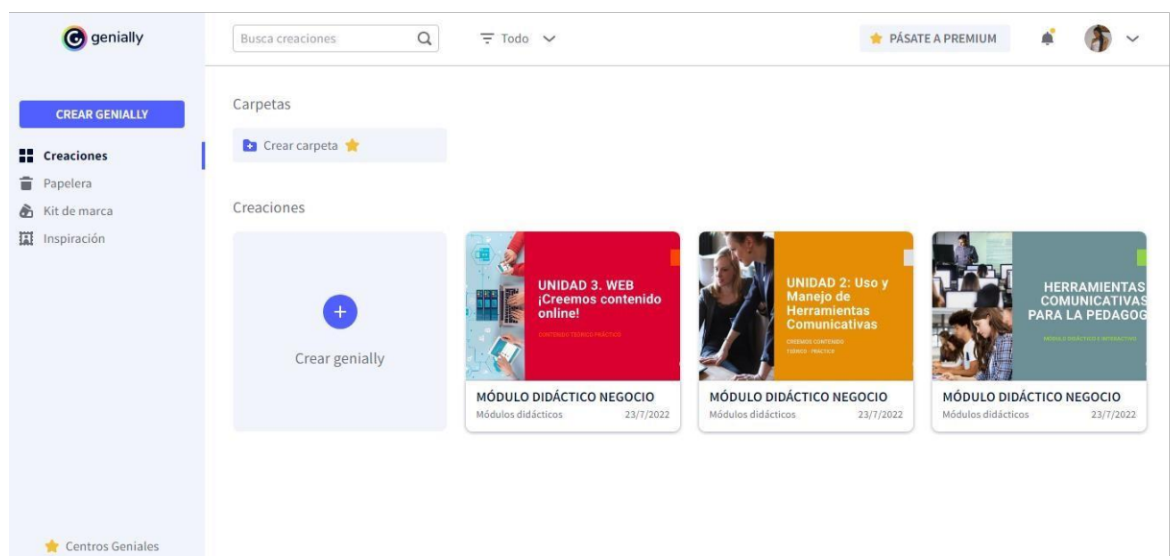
genially

Busca creaciones

Todo

PÁSATE A PREMIUM

CREAR GENIALLY

Creaciones
Papelera
Kit de marca
Inspiración

Centros Geniales

Carpetas

Crear carpeta

Creaciones

Crear genially

UNIDAD 3. WEB
¡Creemos contenido online!
CONTENIDO TEÓRICO PRÁCTICO

MÓDULO DIDÁCTICO NEGOCIO
Módulos didácticos 23/7/2022

UNIDAD 2: Uso y Manejo de Herramientas Comunicativas
CREEMOS CONTENIDO TEÓRICO - PRÁCTICO

MÓDULO DIDÁCTICO NEGOCIO
Módulos didácticos 23/7/2022

HERRAMIENTAS COMUNICATIVAS PARA LA PEDAGOG
MÓDULO DIDÁCTICO E INTERACTIVO

MÓDULO DIDÁCTICO NEGOCIO
Módulos didácticos 23/7/2022